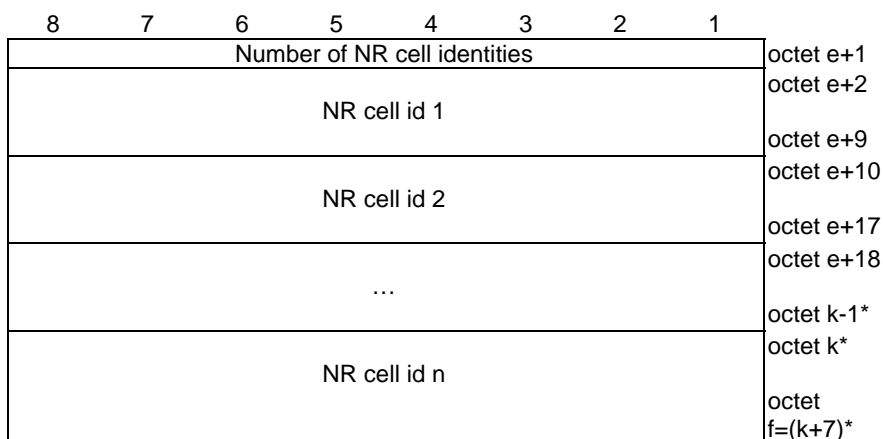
| 8 | 7 | 6 | 5 | 4 | 3 | 2 | 1 | |
|---|---|---|---|---|---|---|---|---|
| Number of NR cell identities | | | | | | | | octet e+1 |
| NR cell id 1 | | | | | | | | octet e+2<br><br>octet e+9 |
| NR cell id 2 | | | | | | | | octet e+10<br><br>octet e+17 |
| … | | | | | | | | octet e+18<br><br>octet k-1* |
| NR cell id n | | | | | | | | octet k*<br><br>octet f=(k+7)* |